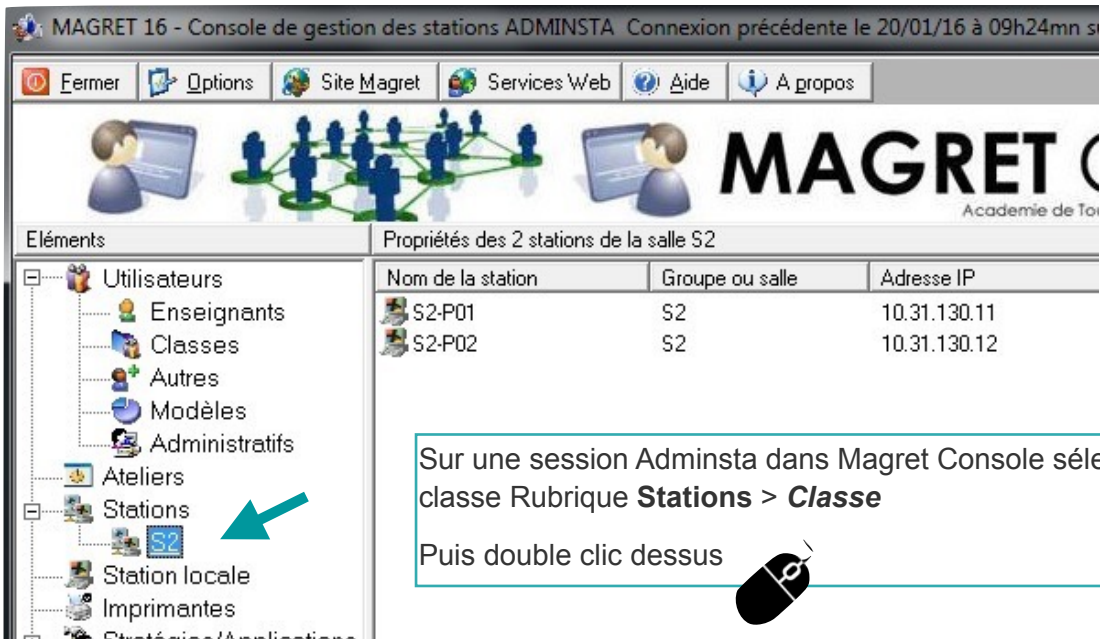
MAGRET 16 - Console de gestion des stations ADMINSTA Connexion précédente le 20/01/16 à 09h24mn s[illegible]

Fermer Options Site Magret Services Web Aide A propos

MAGRET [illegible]

Academie de To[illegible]

Eléments

Propriétés des 2 stations de la salle S2

Utilisateurs
Enseignants
Classes
Autres
Modèles
Administratifs
Ateliers
Stations
S2
Station locale
Imprimantes
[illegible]

| Nom de la station | Groupe ou salle | Adresse IP |
|---|---|---|
| S2-P01 | S2 | 10.31.130.11 |
| S2-P02 | S2 | 10.31.130.12 |

Sur une session Adminsta dans Magret Console séle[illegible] classe Rubrique **Stations** > ***Classe***

Puis double clic dessus